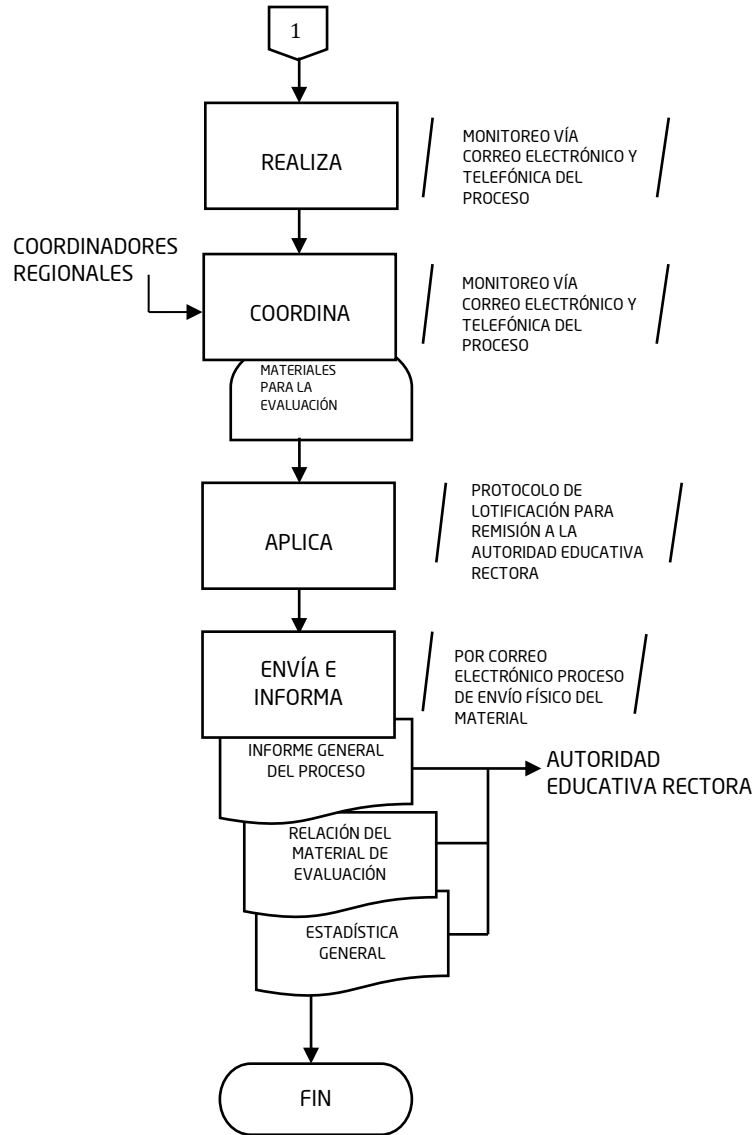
1

REALIZA

MONITOREO VÍA CORREO ELECTRÓNICO Y TELEFÓNICA DEL PROCESO

COORDINADORES REGIONALES

COORDINA

MONITOREO VÍA CORREO ELECTRÓNICO Y TELEFÓNICA DEL PROCESO

MATERIALES PARA LA EVALUACIÓN

APLICA

PROTOCOLO DE LOTIFICACIÓN PARA REMISIÓN A LA AUTORIDAD EDUCATIVA RECTORA

ENVÍA E INFORMA

POR CORREO ELECTRÓNICO PROCESO DE ENVÍO FÍSICO DEL MATERIAL

INFORME GENERAL DEL PROCESO

AUTORIDAD EDUCATIVA RECTORA

RELACIÓN DEL MATERIAL DE EVALUACIÓN

ESTADÍSTICA GENERAL

FIN